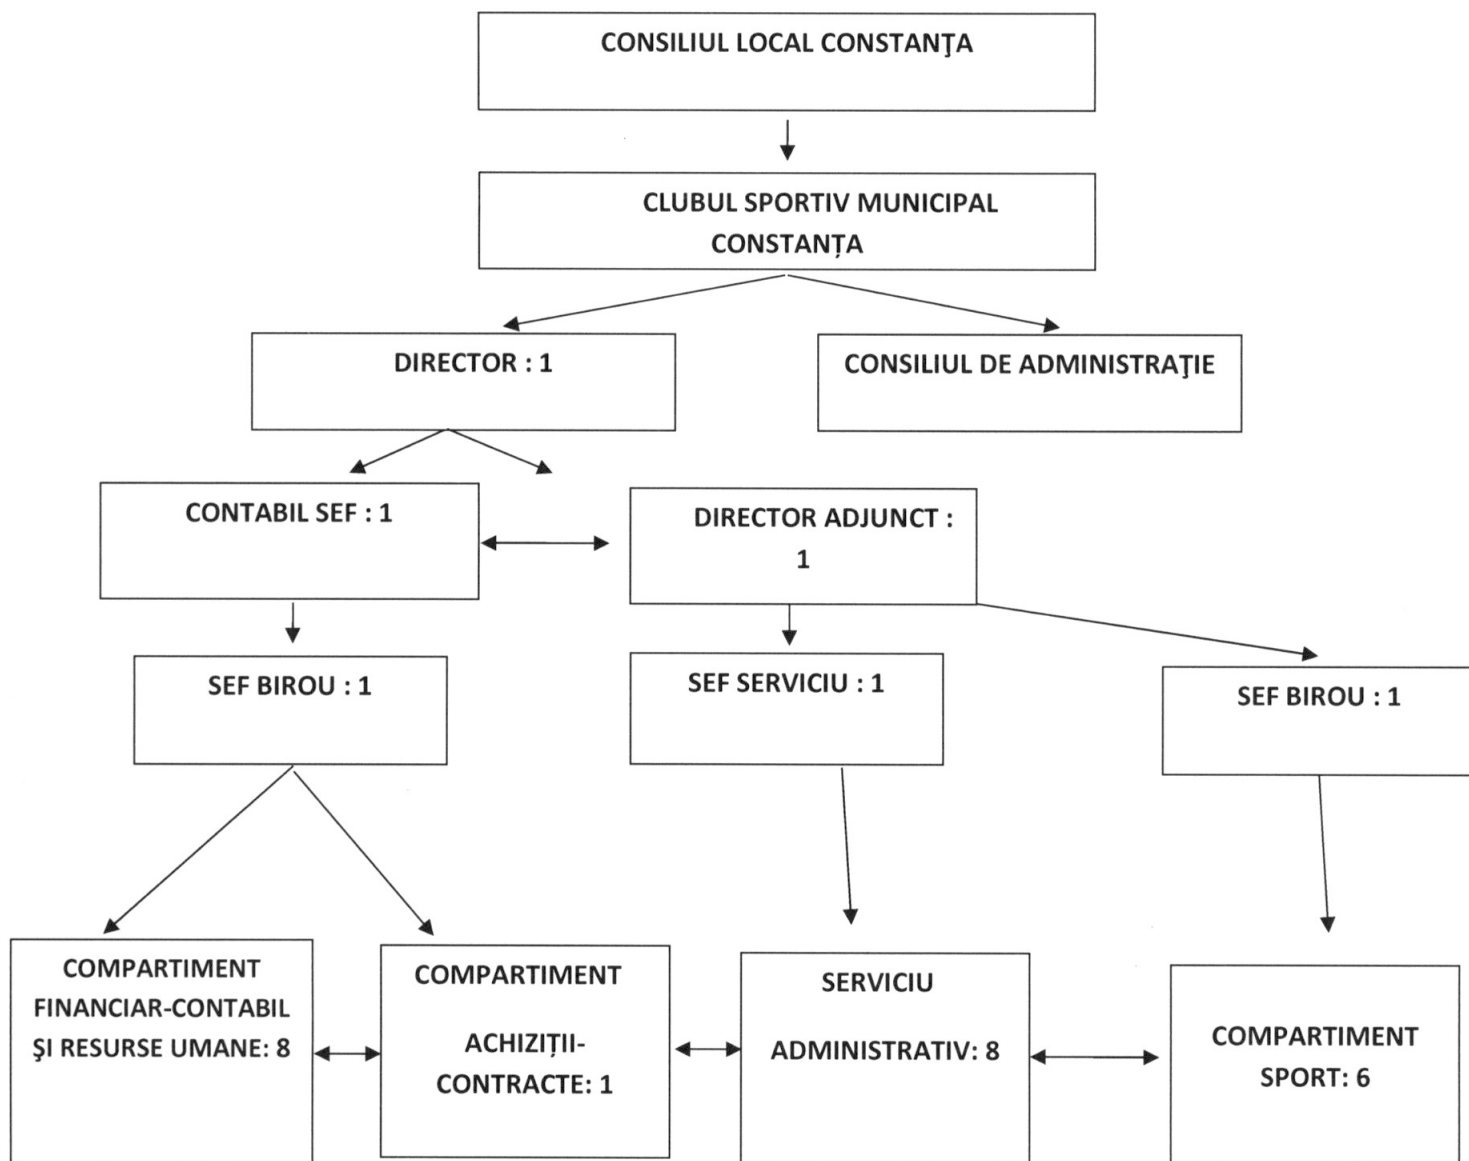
CONSILIUL LOCAL CONSTANŢA

CLUBUL SPORTIV MUNICIPAL CONSTANȚA

DIRECTOR : 1

CONSILIUL DE ADMINISTRAŢIE

CONTABIL SEF : 1

DIRECTOR ADJUNCT : 1

SEF BIROU : 1

SEF SERVICIU : 1

SEF BIROU : 1

COMPARTIMENT FINANCIAR-CONTABIL ŞI RESURSE UMANE: 8

COMPARTIMENT ACHIZIȚII-CONTRACTE: 1

SERVICIU ADMINISTRATIV: 8

COMPARTIMENT SPORT: 6